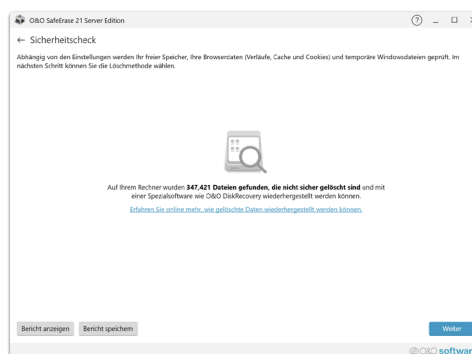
O&O SafeErase 21 Server Edition

? _ □ ×

← Sicherheitscheck

Abhängig von den Einstellungen werden Ihr freier Speicher, Ihre Browserdaten (Verläufe, Cache und Cookies) und temporäre Windowsdateien geprüft. Im nächsten Schritt können Sie die Löschmethode wählen.

Auf Ihrem Rechner wurden **347,421 Dateien gefunden, die nicht sicher gelöscht sind** und mit einer Spezialsoftware wie O&O DiskRecovery wiederhergestellt werden können.

Erfahren Sie online mehr, wie gelöschte Daten wiederhergestellt werden können.

Bericht anzeigen

Bericht speichern

Weiter

©O&O software